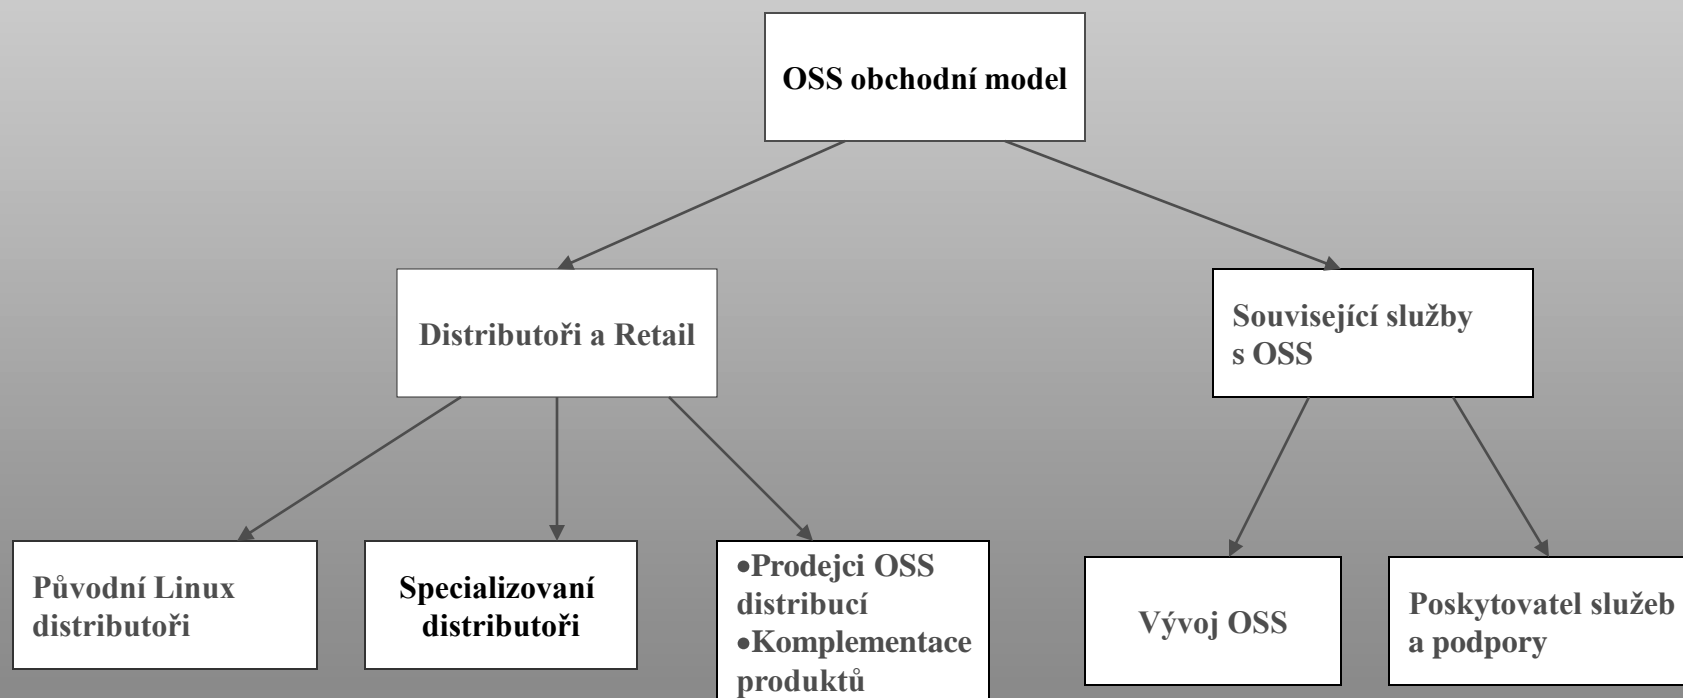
OSS obchodní model

Distributoři a Retail

Související služby s OSS

Původní Linux distributoři

Specializovaní distributoři

•Prodejci OSS distribucí
•Komplementace produktů

Vývoj OSS

Poskytovatel služeb a podpory